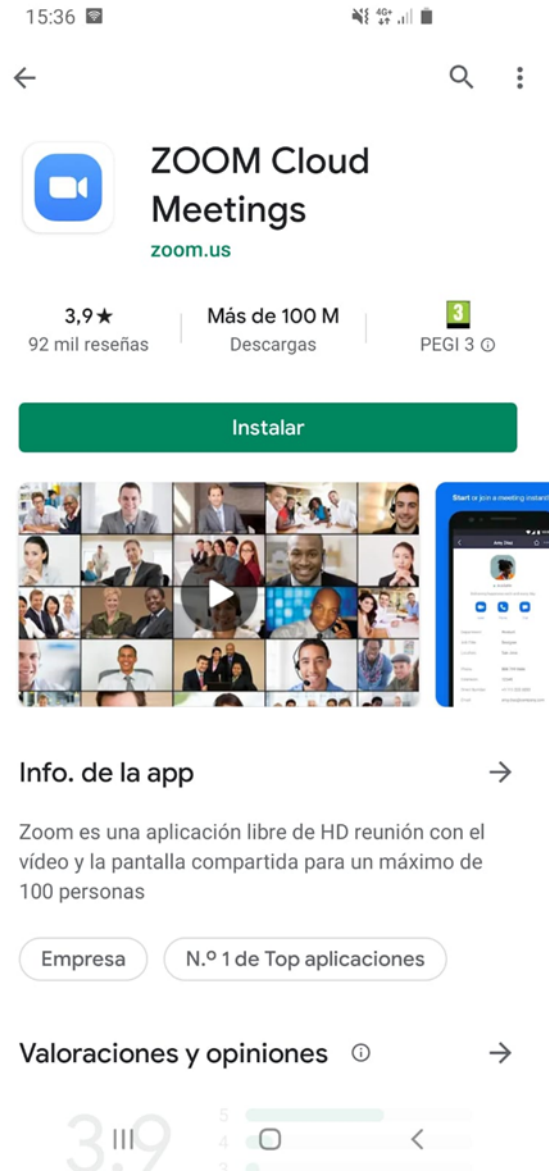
15:36

ZOOM Cloud Meetings
zoom.us

3,9★
92 mil reseñas

Más de 100 M
Descargas

3
PEGI 3 ⓘ

Instalar

Start or join a meeting instant

Info. de la app

Zoom es una aplicación libre de HD reunión con el vídeo y la pantalla compartida para un máximo de 100 personas

Empresa

N.º 1 de Top aplicaciones

Valoraciones y opiniones ⓘ

3,9
5
4
3